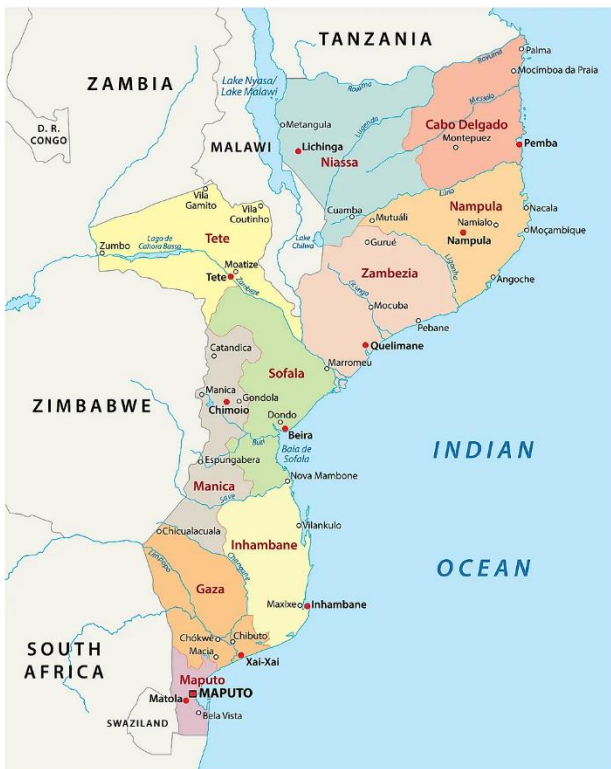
TANZANIA

ZAMBIA

D. R. CONGO

MALAWI

Lake Nyasa/ Lake Malawi

Rovuma

Palma

Mocimboa da Praia

Messalo

Metangula

Lichinga

Niassa

Lugenda

Cabo Delgado

Montepuez

Pemba

Lurio

Cuamba

Mutuáli

Nampula

Namialo

Nacala

Nampula

Moçambique

Vila Gamito

Vila Coutinho

Tete

Zumbo

Lago de Cahora Bassa

Moatize

Tete

Zambeze

Lake Chilwa

Gurué

Zambezia

Ligonha

Angoche

Licungo

Mocuba

Pebane

Quelimane

Catandica

Sofala

Marromeu

ZIMBABWE

Manica

Gondola

Chimoio

Dondo

Beira

Buzi

Baia de Sofala

Espungabera

INDIAN

Nova Mambone

Manica

Save

Chicualacuala

Vilankulo

Inhambane

Limpopo

Changane

OCEAN

Gaza

Maxixe

Inhambane

SOUTH AFRICA

Chókwè

Macia

Chibuto

Xai-Xai

Maputo

MAPUTO

Matola

Bela Vista

SWAZILAND